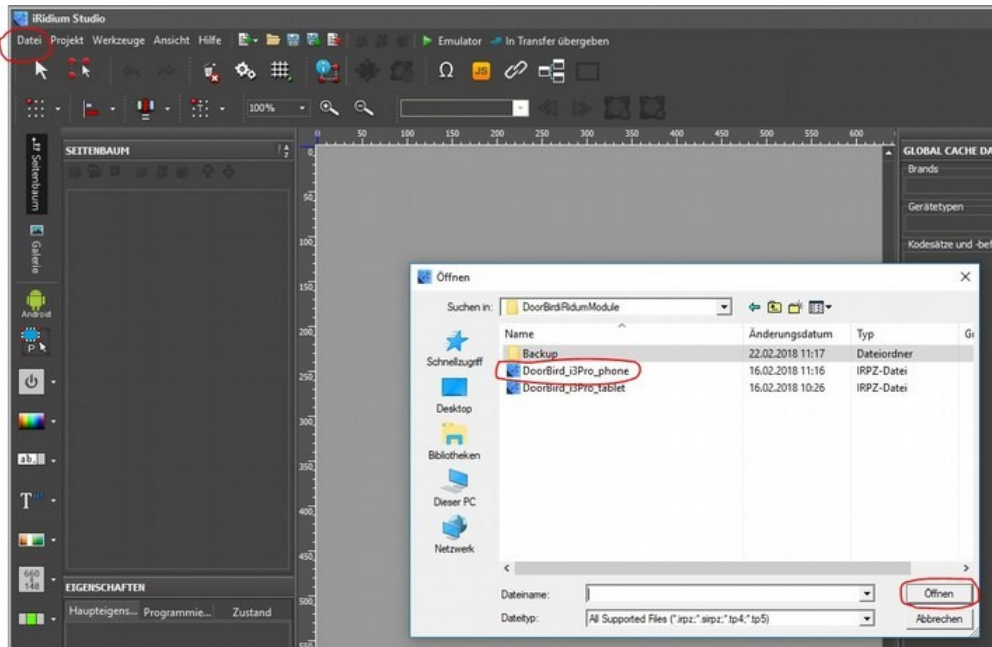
iRidium Studio

Datei Projekt Werkzeuge Ansicht Hilfe Emulator In Transfer übergeben

100%

Seitenbaum Galerie Android

SEITENBAUM

EIGENSCHAFTEN

Haupteigens... Programmie... Zustand

0 50 100 150 200 250 300 350 400 450 500 550 600

GLOBAL CACHE DA

Brands

Gerätetypen

Kodesätze und -bef

Öffnen

Suchen in: DoorBirdiRidiumModule

Schnellzugriff

Desktop

Bibliotheken

Dieser PC

Netzwerk

| Name | Änderungsdatum | Typ | G |
|---|---|---|---|
| Backup | 22.02.2018 11:17 | Dateiordner | |
| DoorBird_i3Pro_phone | 16.02.2018 11:16 | IRPZ-Datei | |
| DoorBird_i3Pro_tablet | 16.02.2018 10:26 | IRPZ-Datei | |

Dateiname:

Dateityp: All Supported Files (*.irpz;*.sirpz;*.tp4;*.tp5)

Öffnen

Abbrechen